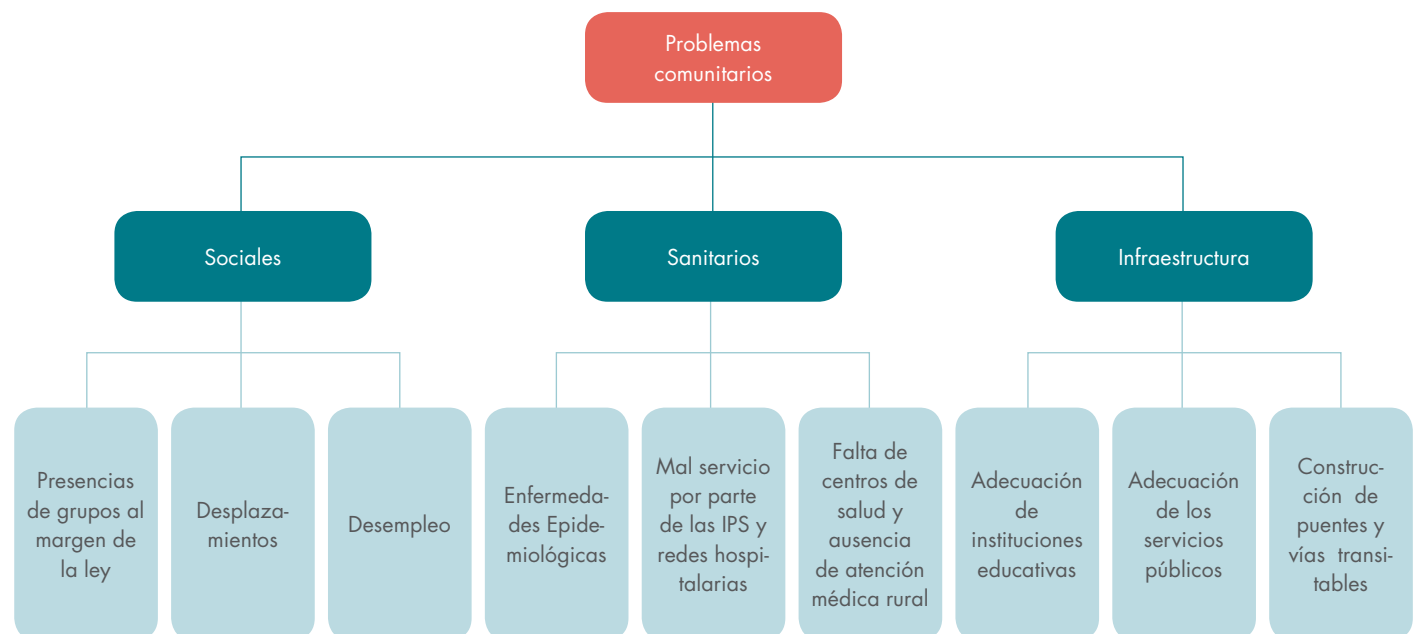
Problemas comunitarios

Sociales

Sanitarios

Infraestructura

Presencias de grupos al margen de la ley

Desplazamientos

Desempleo

Enfermedades Epidemiológicas

Mal servicio por parte de las IPS y redes hospitalarias

Falta de centros de salud y ausencia de atención médica rural

Adecuación de instituciones educativas

Adecuación de los servicios públicos

Construcción de puentes y vías transitables